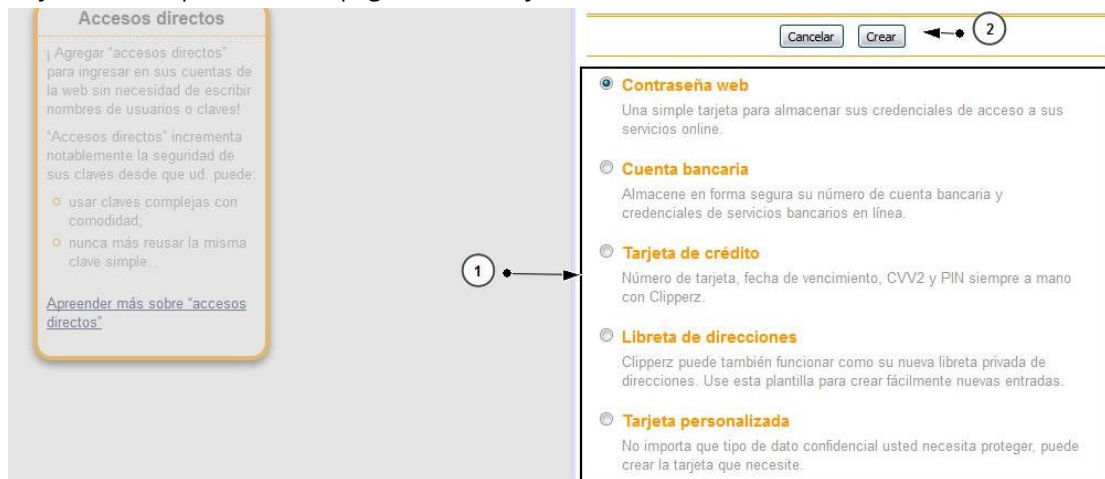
Accesos directos

¡ Agregar "accesos directos" para ingresar en sus cuentas de la web sin necesidad de escribir nombres de usuarios o claves!

"Accesos directos" incrementa notablemente la seguridad de sus claves desde que ud. puede:

- usar claves complejas con comodidad;
- nunca más reusar la misma clave simple.

Apreender más sobre "accesos directos"

Cancelar Crear

2

1

Contraseña web
Una simple tarjeta para almacenar sus credenciales de acceso a sus servicios online.

Cuenta bancaria
Almacene en forma segura su número de cuenta bancaria y credenciales de servicios bancarios en línea.

Tarjeta de crédito
Número de tarjeta, fecha de vencimiento, CVV2 y PIN siempre a mano con Clipperz.

Libreta de direcciones
Clipperz puede también funcionar como su nueva libreta privada de direcciones. Use esta plantilla para crear fácilmente nuevas entradas.

Tarjeta personalizada
No importa que tipo de dato confidencial usted necesita proteger, puede crear la tarjeta que necesite.